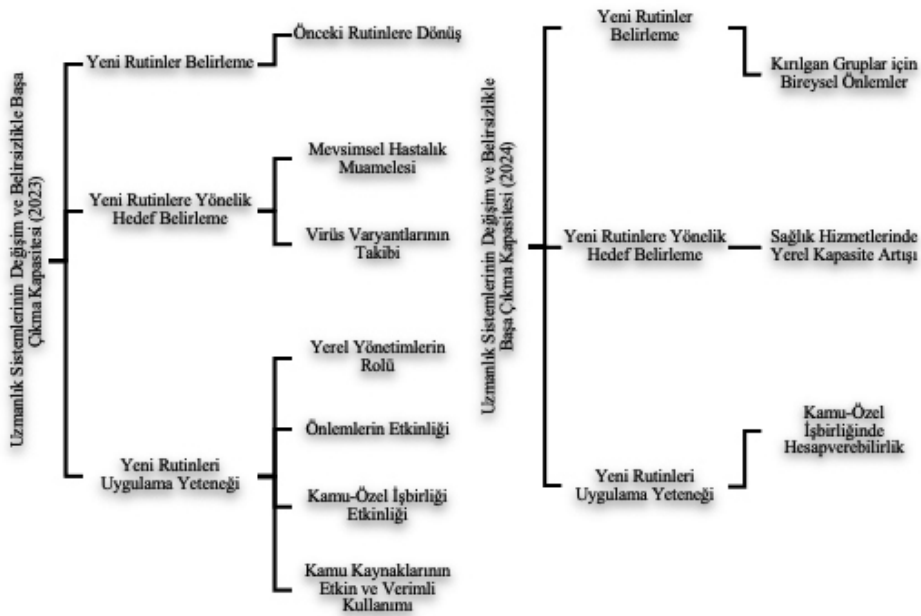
Uzmanlık Sistemlerinin Değişim ve Belirsizlikle Başa Çıkma Kapasitesi (2023)

Yeni Rutinler Belirleme

Önceki Rutinlere Dönüş

Yeni Rutinlere Yönelik Hedef Belirleme

Mevsimsel Hastalık Muamelesi

Virüs Varyantlarının Takibi

Yeni Rutinleri Uygulama Yeteneği

Yerel Yönetimlerin Rolü

Önlemlerin Etkinliği

Kamu-Özel İşbirliği Etkinliği

Kamu Kaynaklarının Etkin ve Verimli Kullanımı

Uzmanlık Sistemlerinin Değişim ve Belirsizlikle Başa Çıkma Kapasitesi (2024)

Yeni Rutinler Belirleme

Kırılgan Gruplar için Bireysel Önlemler

Yeni Rutinlere Yönelik Hedef Belirleme

Sağlık Hizmetlerinde Yerel Kapasite Artışı

Yeni Rutinleri Uygulama Yeteneği

Kamu-Özel İşbirliğinde Hesapverebilirlik